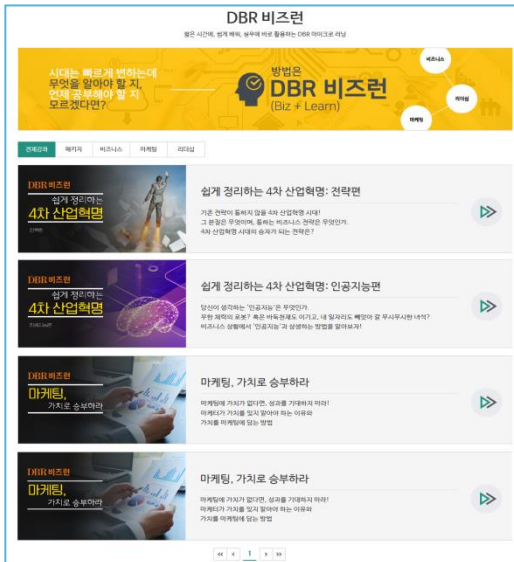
DBR 비즈런

짧은 시간에, 쉽게 배워, 실무에 바로 활용하는 DBR 마이크로 러닝

시대는 빠르게 변하는데 무엇을 알아야 할 지, 언제 공부해야 할 지 모르겠다면?

방법은 DBR 비즈런 (Biz + Learn)

비즈니스 리더십 마케팅

전체강좌 | 패키지 | 비즈니스 | 마케팅 | 리더십

DBR 비즈런 쉽게 정리하는 4차 산업혁명 전략편

쉽게 정리하는 4차 산업혁명: 전략편

기존 전략이 통하지 않을 4차 산업혁명 시대! 그 본질은 무엇이며, 통하는 비즈니스 전략은 무엇인가. 4차 산업혁명 시대의 승자가 되는 전략은?

DBR 비즈런 쉽게 정리하는 4차 산업혁명 인공지능편

쉽게 정리하는 4차 산업혁명: 인공지능편

당신이 생각하는 '인공지능'은 무엇인가. 우리 제작의 로봇? 혹은 바둑천재도 이기고, 내 일자리도 빼앗아 갈 무시무시한 녀석? 비즈니스 상황에서 '인공지능'과 상생하는 방법을 알아보자!

DBR 비즈런 마케팅, 가치로 승부하라

마케팅, 가치로 승부하라

마케팅에 가치가 없다면, 성과를 기대하지 마라! 마케터가 가치를 잊지 말아야 하는 이유와 가치를 마케팅에 담는 방법

DBR 비즈런 마케팅, 가치로 승부하라

마케팅, 가치로 승부하라

마케팅에 가치가 없다면, 성과를 기대하지 마라! 마케터가 가치를 잊지 말아야 하는 이유와 가치를 마케팅에 담는 방법

« ‹ 1 › »